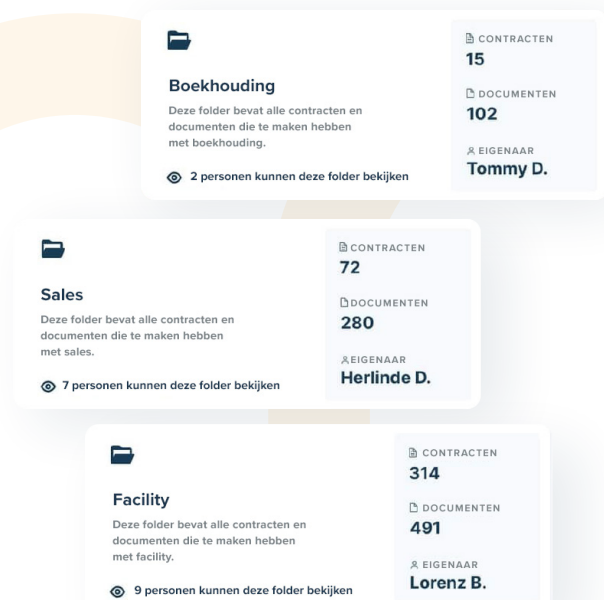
Boekhouding

Deze folder bevat alle contracten en documenten die te maken hebben met boekhouding.

2 personen kunnen deze folder bekijken

CONTRACTEN
15

DOCUMENTEN
102

EIGENAAR
Tommy D.

Sales

Deze folder bevat alle contracten en documenten die te maken hebben met sales.

7 personen kunnen deze folder bekijken

CONTRACTEN
72

DOCUMENTEN
280

EIGENAAR
Herlinde D.

Facility

Deze folder bevat alle contracten en documenten die te maken hebben met facility.

9 personen kunnen deze folder bekijken

CONTRACTEN
314

DOCUMENTEN
491

EIGENAAR
Lorenz B.